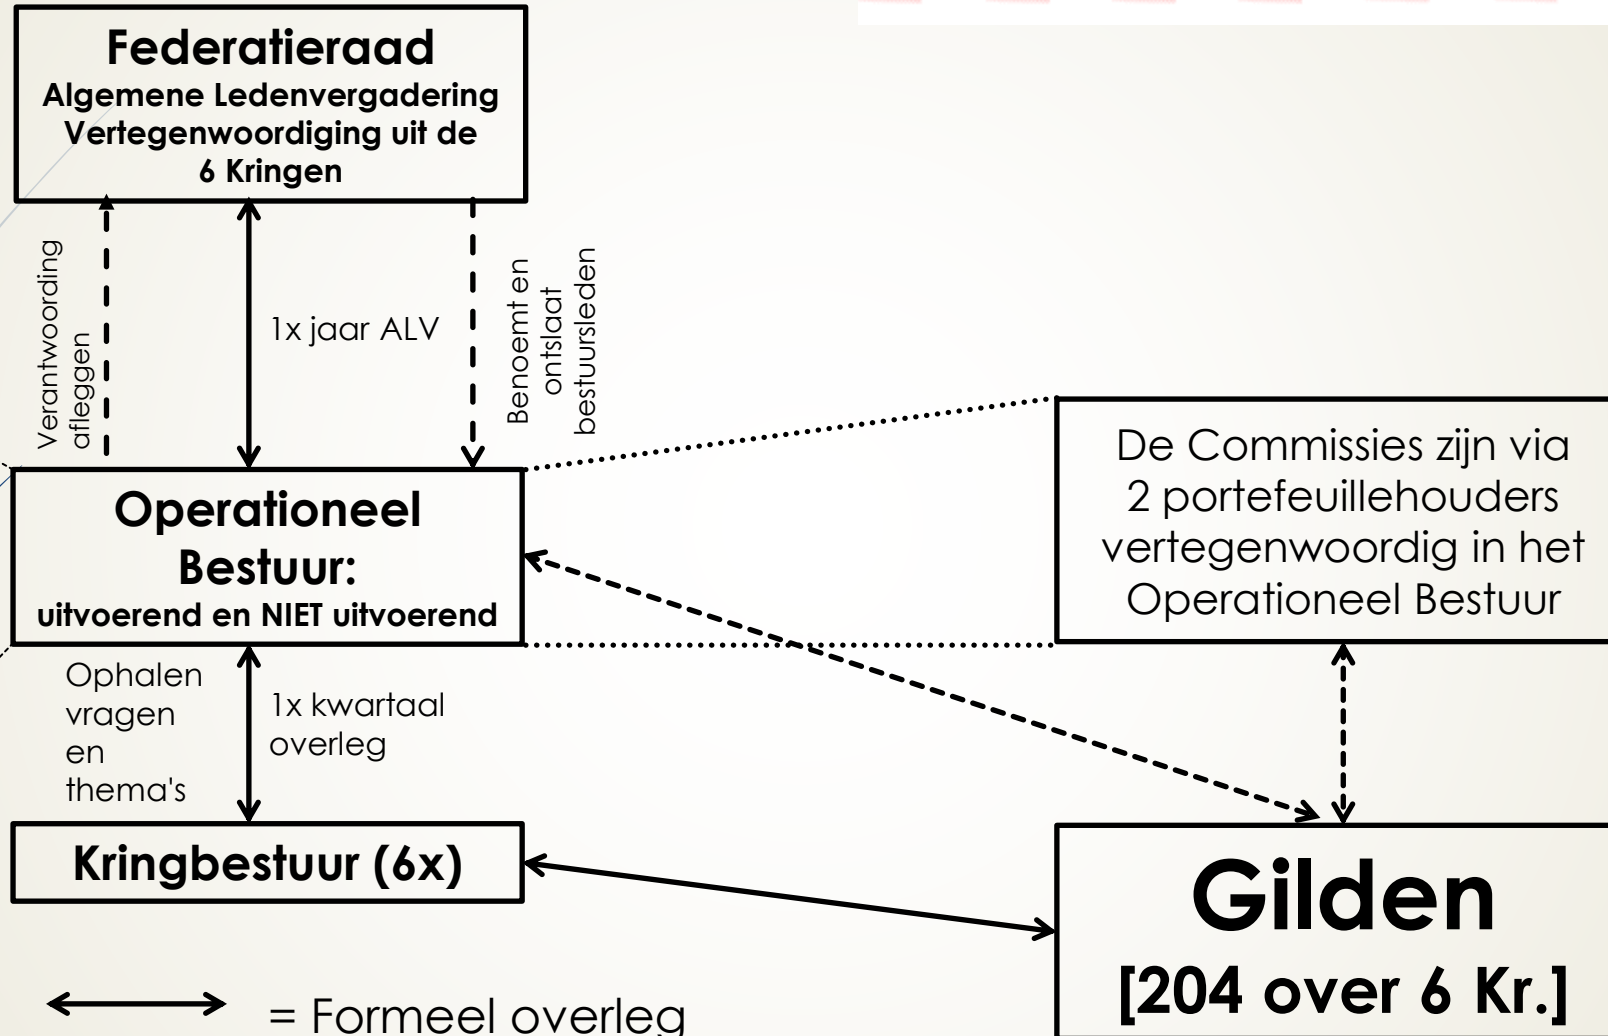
Federatieraad
Algemene Ledenvergadering
Vertegenwoordiging uit de 6 Kringen

Verantwoording afleggen

1x jaar ALV

Benoemt en ontslaat bestuursleden

Operationeel Bestuur:
uitvoerend en NIET uitvoerend

De Commissies zijn via 2 portefeuillehouders vertegenwoordig in het Operationeel Bestuur

Ophalen vragen en thema's

1x kwartaal overleg

Kringbestuur (6x)

Gilden
[204 over 6 Kr.]

= Formeel overleg